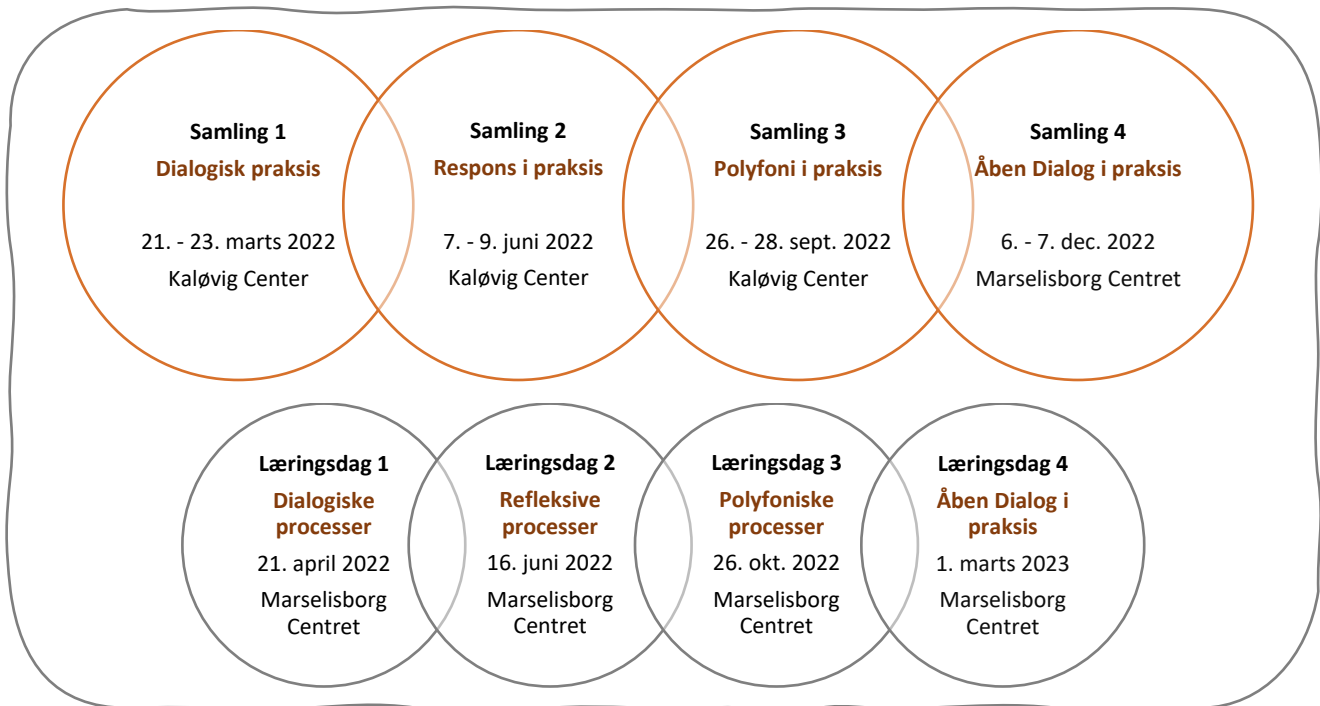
Samling 1
Dialogisk praksis
21. - 23. marts 2022
Kaløvig Center

Samling 2
Respons i praksis
7. - 9. juni 2022
Kaløvig Center

Samling 3
Polyfoni i praksis
26. - 28. sept. 2022
Kaløvig Center

Samling 4
Åben Dialog i praksis
6. - 7. dec. 2022
Marselisborg Centret

Læringsdag 1
Dialogiske processer
21. april 2022
Marselisborg Centret

Læringsdag 2
Refleksive processer
16. juni 2022
Marselisborg Centret

Læringsdag 3
Polyfoniske processer
26. okt. 2022
Marselisborg Centret

Læringsdag 4
Åben Dialog i praksis
1. marts 2023
Marselisborg Centret